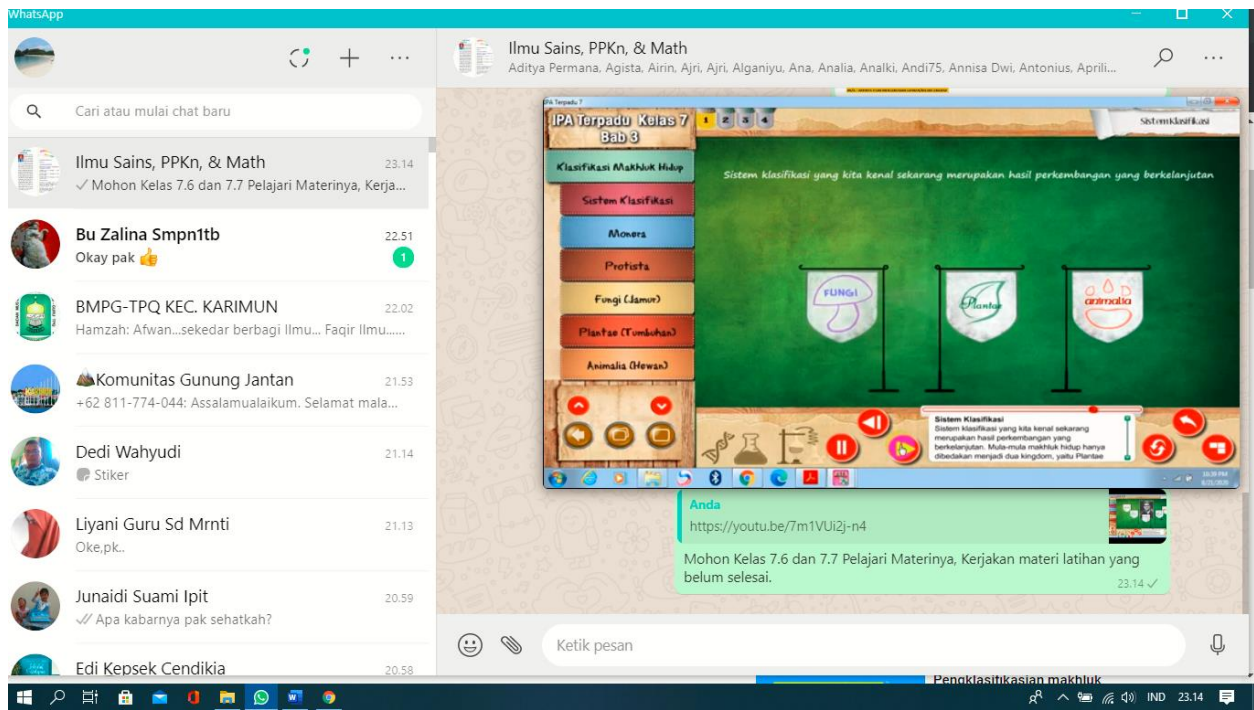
WhatsApp

Ilmu Sains, PPKn, & Math
Aditya Permana, Agista, Airin, Ajri, Ajri, Alganiyu, Ana, Analia, Analki, Andi75, Annisa Dwi, Antonius, Aprili...

Cari atau mulai chat baru

Ilmu Sains, PPKn, & Math 23.14
Mohon Kelas 7.6 dan 7.7 Pelajari Materinya, Kerja...

Bu Zalina Smpn1tb 22.51
Okay pak 👍
1

BMPG-TPQ KEC. KARIMUN 22.02
Hamzah: Afwan...sekedar berbagi Ilmu... Faqir Ilmu......

⛰Komunitas Gunung Jantan 21.53
+62 811-774-044: Assalamualaikum. Selamat mala...

Dedi Wahyudi 21.14
Stiker

Liyani Guru Sd Mrnti 21.13
Oke,pk..

Junaidi Suami Ipit 20.59
Apa kabarnya pak sehatkah?

Edi Kepsek Cendikia 20.58

IPA Terpadu 7
IPA Terpadu Kelas 7 Bab 3
1 2 3 4
Sistem Klasifikasi
Klasifikasi Makhluk Hidup
Sistem Klasifikasi
Monera
Protista
Fungi (Jamur)
Plantae (Tumbuhan)
Animalia (Hewan)
Sistem klasifikasi yang kita kenal sekarang merupakan hasil perkembangan yang berkelanjutan
FUNGI
Plantae
animalia
Sistem Klasifikasi
Sistem klasifikasi yang kita kenal sekarang merupakan hasil perkembangan yang berkelanjutan. Mula-mula makhluk hidup hanya dibedakan menjadi dua kingdom, yaitu Plantae

Anda
https://youtu.be/7m1VUi2j-n4
Mohon Kelas 7.6 dan 7.7 Pelajari Materinya, Kerjakan materi latihan yang belum selesai.
23.14

Ketik pesan

Pengklasifikasian makhluk

IND 23.14